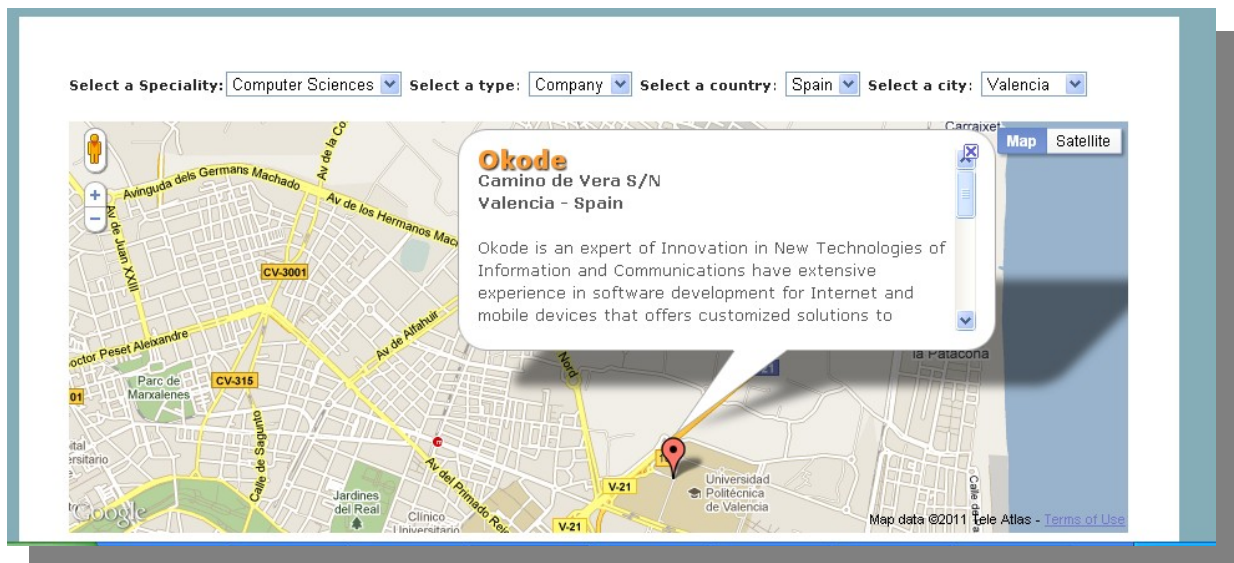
Select a Speciality: Computer Sciences Select a type: Company Select a country: Spain Select a city: Valencia

Map Satellite

Okode
Camino de Vera S/N
Valencia - Spain

Okode is an expert of Innovation in New Technologies of Information and Communications have extensive experience in software development for Internet and mobile devices that offers customized solutions to

Carraixet
Avinguda dels Germans Machado
Av de los Hermanos Mac
Av de la Co
Av de Juan XXIII
CV-3001
Av de Alfahuir
octor Peset Alexandre
Parc de Marxalenes
CV-315
Calle de Sagunto
Av del Primado Reig
Jardines del Real
Clinico Universitario
Nord
la Patacona
V-21
V-21
Universidad Politécnica de Valencia
Calle
ital
ersitario
01
Google
Map data ©2011 Tele Atlas - Terms of Use